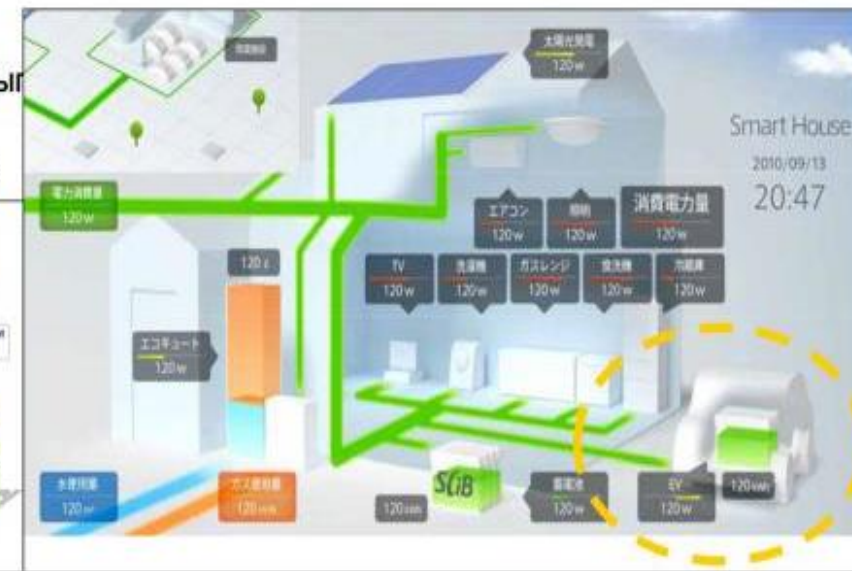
ol

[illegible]

太陽光発電
120 w

Smart House
2010/09/13
20:47

電力消費量
120 w

エアコン
120 w

照明
120 w

消費電力量
120 w

TV
120 w

洗濯機
120 w

ガスレンジ
120 w

食洗機
120 w

冷蔵庫
120 w

120 ℓ

エコキュート
120 w

水道使用量
120 m³

ガス使用量
120 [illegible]

SCiB

120 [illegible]

蓄電池
120 w

EV
120 w

120 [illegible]